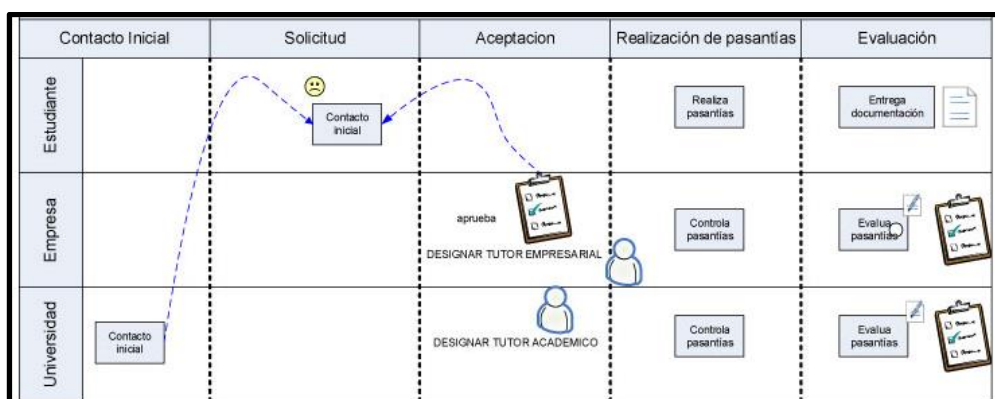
|  | Contacto Inicial | Solicitud | Aceptacion | Realización de pasantías | Evaluación |
|---|---|---|---|---|---|
| Estudiante |  | Contacto inicial |  | Realiza pasantías | Entrega documentación |
| Empresa |  |  | aprueba DESIGNAR TUTOR EMPRESARIAL | Controla pasantías | Evalua pasantías |
| Universidad | Contacto inicial |  | DESIGNAR TUTOR ACADEMICO | Controla pasantías | Evalua pasantías |